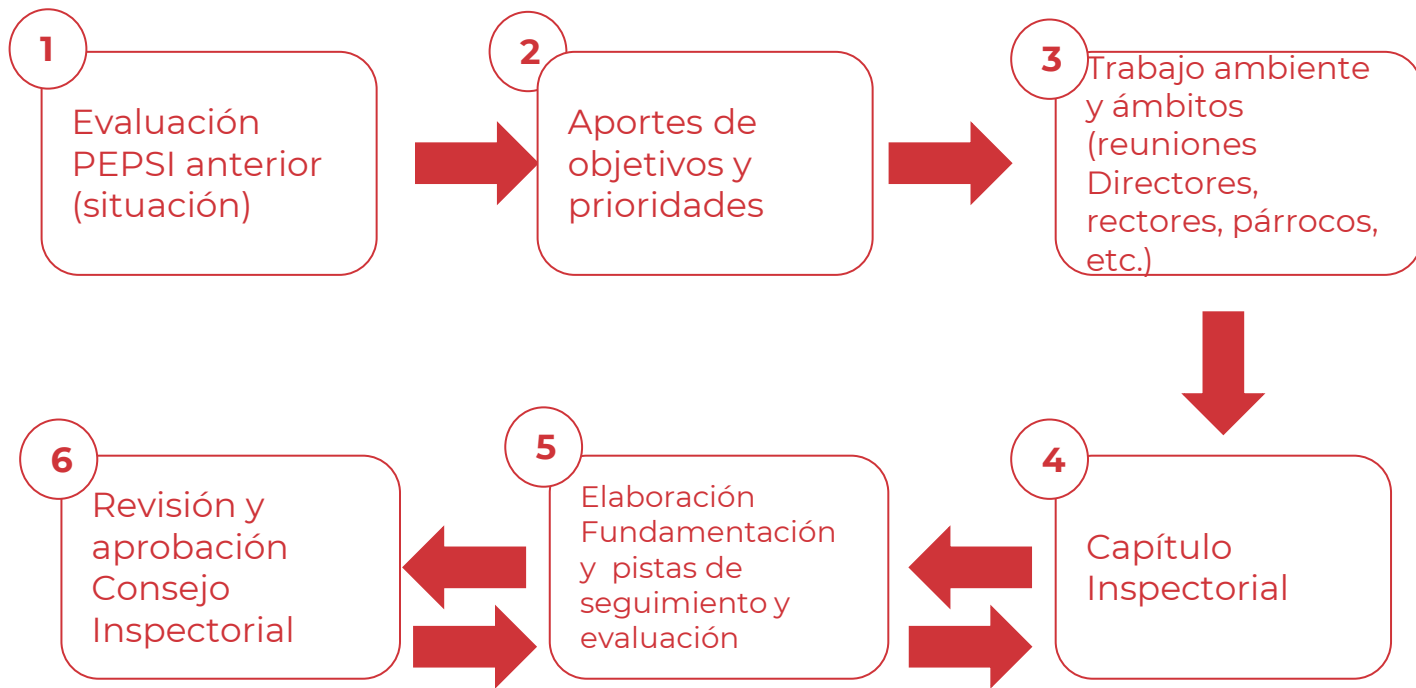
1
Evaluación PEPSI anterior (situación)

2
Aportes de objetivos y prioridades

3
Trabajo ambiente y ámbitos (reuniones Directores, rectores, párrocos, etc.)

4
Capítulo Inspectorial

5
Elaboración Fundamentación y pistas de seguimiento y evaluación

6
Revisión y aprobación Consejo Inspectorial